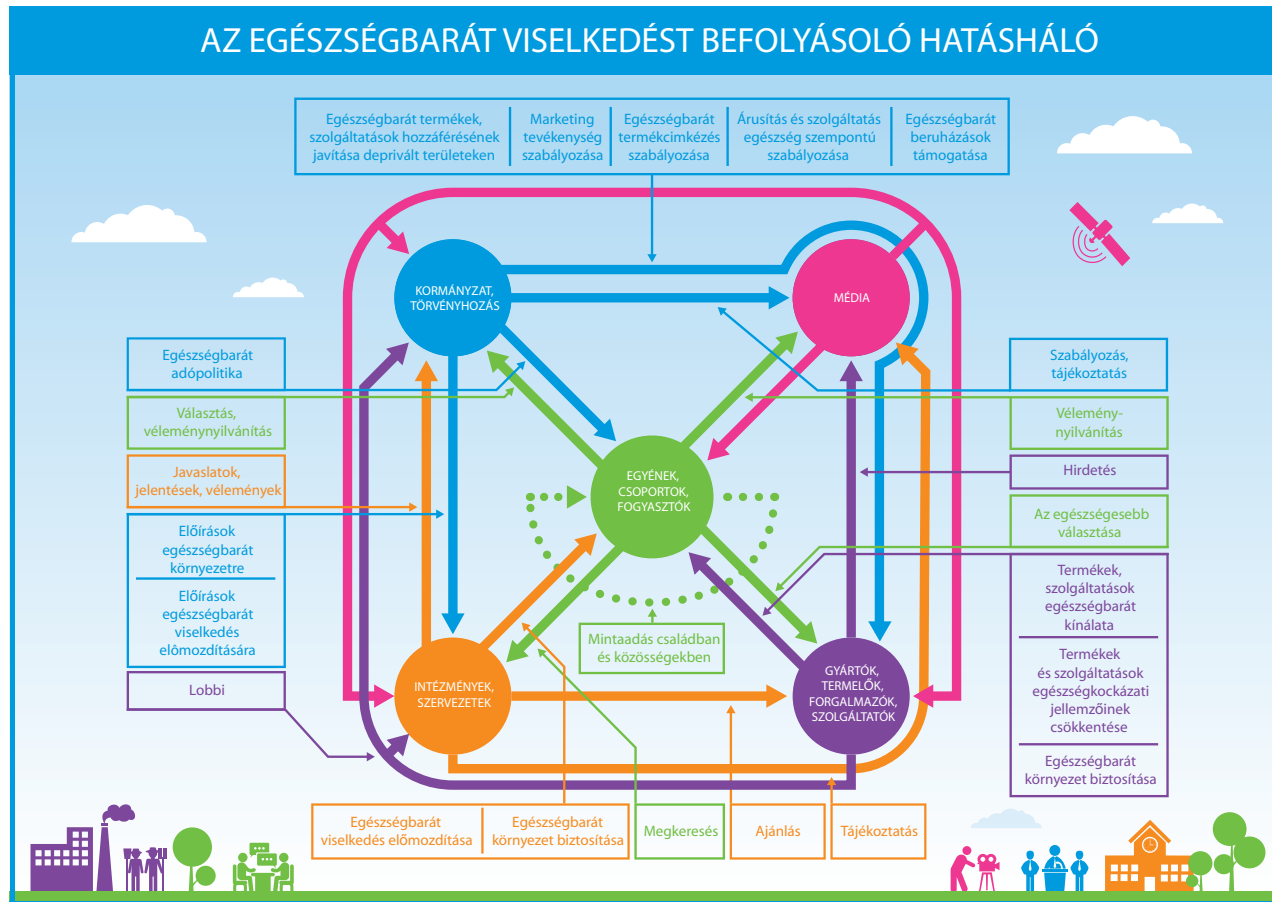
AZ EGÉSZSÉGBARÁT VISELKEDÉST BEFOLYÁSOLÓ HATÁSHÁLÓ

| Egészségbarát termékek, szolgáltatások hozzáférésének javítása deprivált területeken | Marketing tevékenység szabályozása | Egészségbarát termékcimkézés szabályozása | Árusítás és szolgáltatás egészség szempontú szabályozása | Egészségbarát beruházások támogatása |
|---|---|---|---|---|

KORMÁNYZAT, TÖRVÉNYHOZÁS

MÉDIA

EGYÉNEK, CSOPORTOK, FOGYASZTÓK

INTÉZMÉNYEK, SZERVEZETEK

GYÁRTÓK, TERMELŐK, FORGALMAZÓK, SZOLGÁLTATÓK

Egészségbarát adópolitika

Választás, véleménynyilvánítás

Javaslatok, jelentések, vélemények

Előírások egészségbarát környezetre

Előírások egészségbarát viselkedés előmozdítására

Lobbi

Szabályozás, tájékoztatás

Vélemény-nyilvánítás

Hirdetés

Az egészségesebb választása

Termékek, szolgáltatások egészségbarát kínálata

Termékek és szolgáltatások egészségkockázati jellemzőinek csökkentése

Egészségbarát környezet biztosítása

Mintaadás családban és közösségekben

Egészségbarát viselkedés előmozdítása

Egészségbarát környezet biztosítása

Megkeresés

Ajánlás

Tájékoztatás